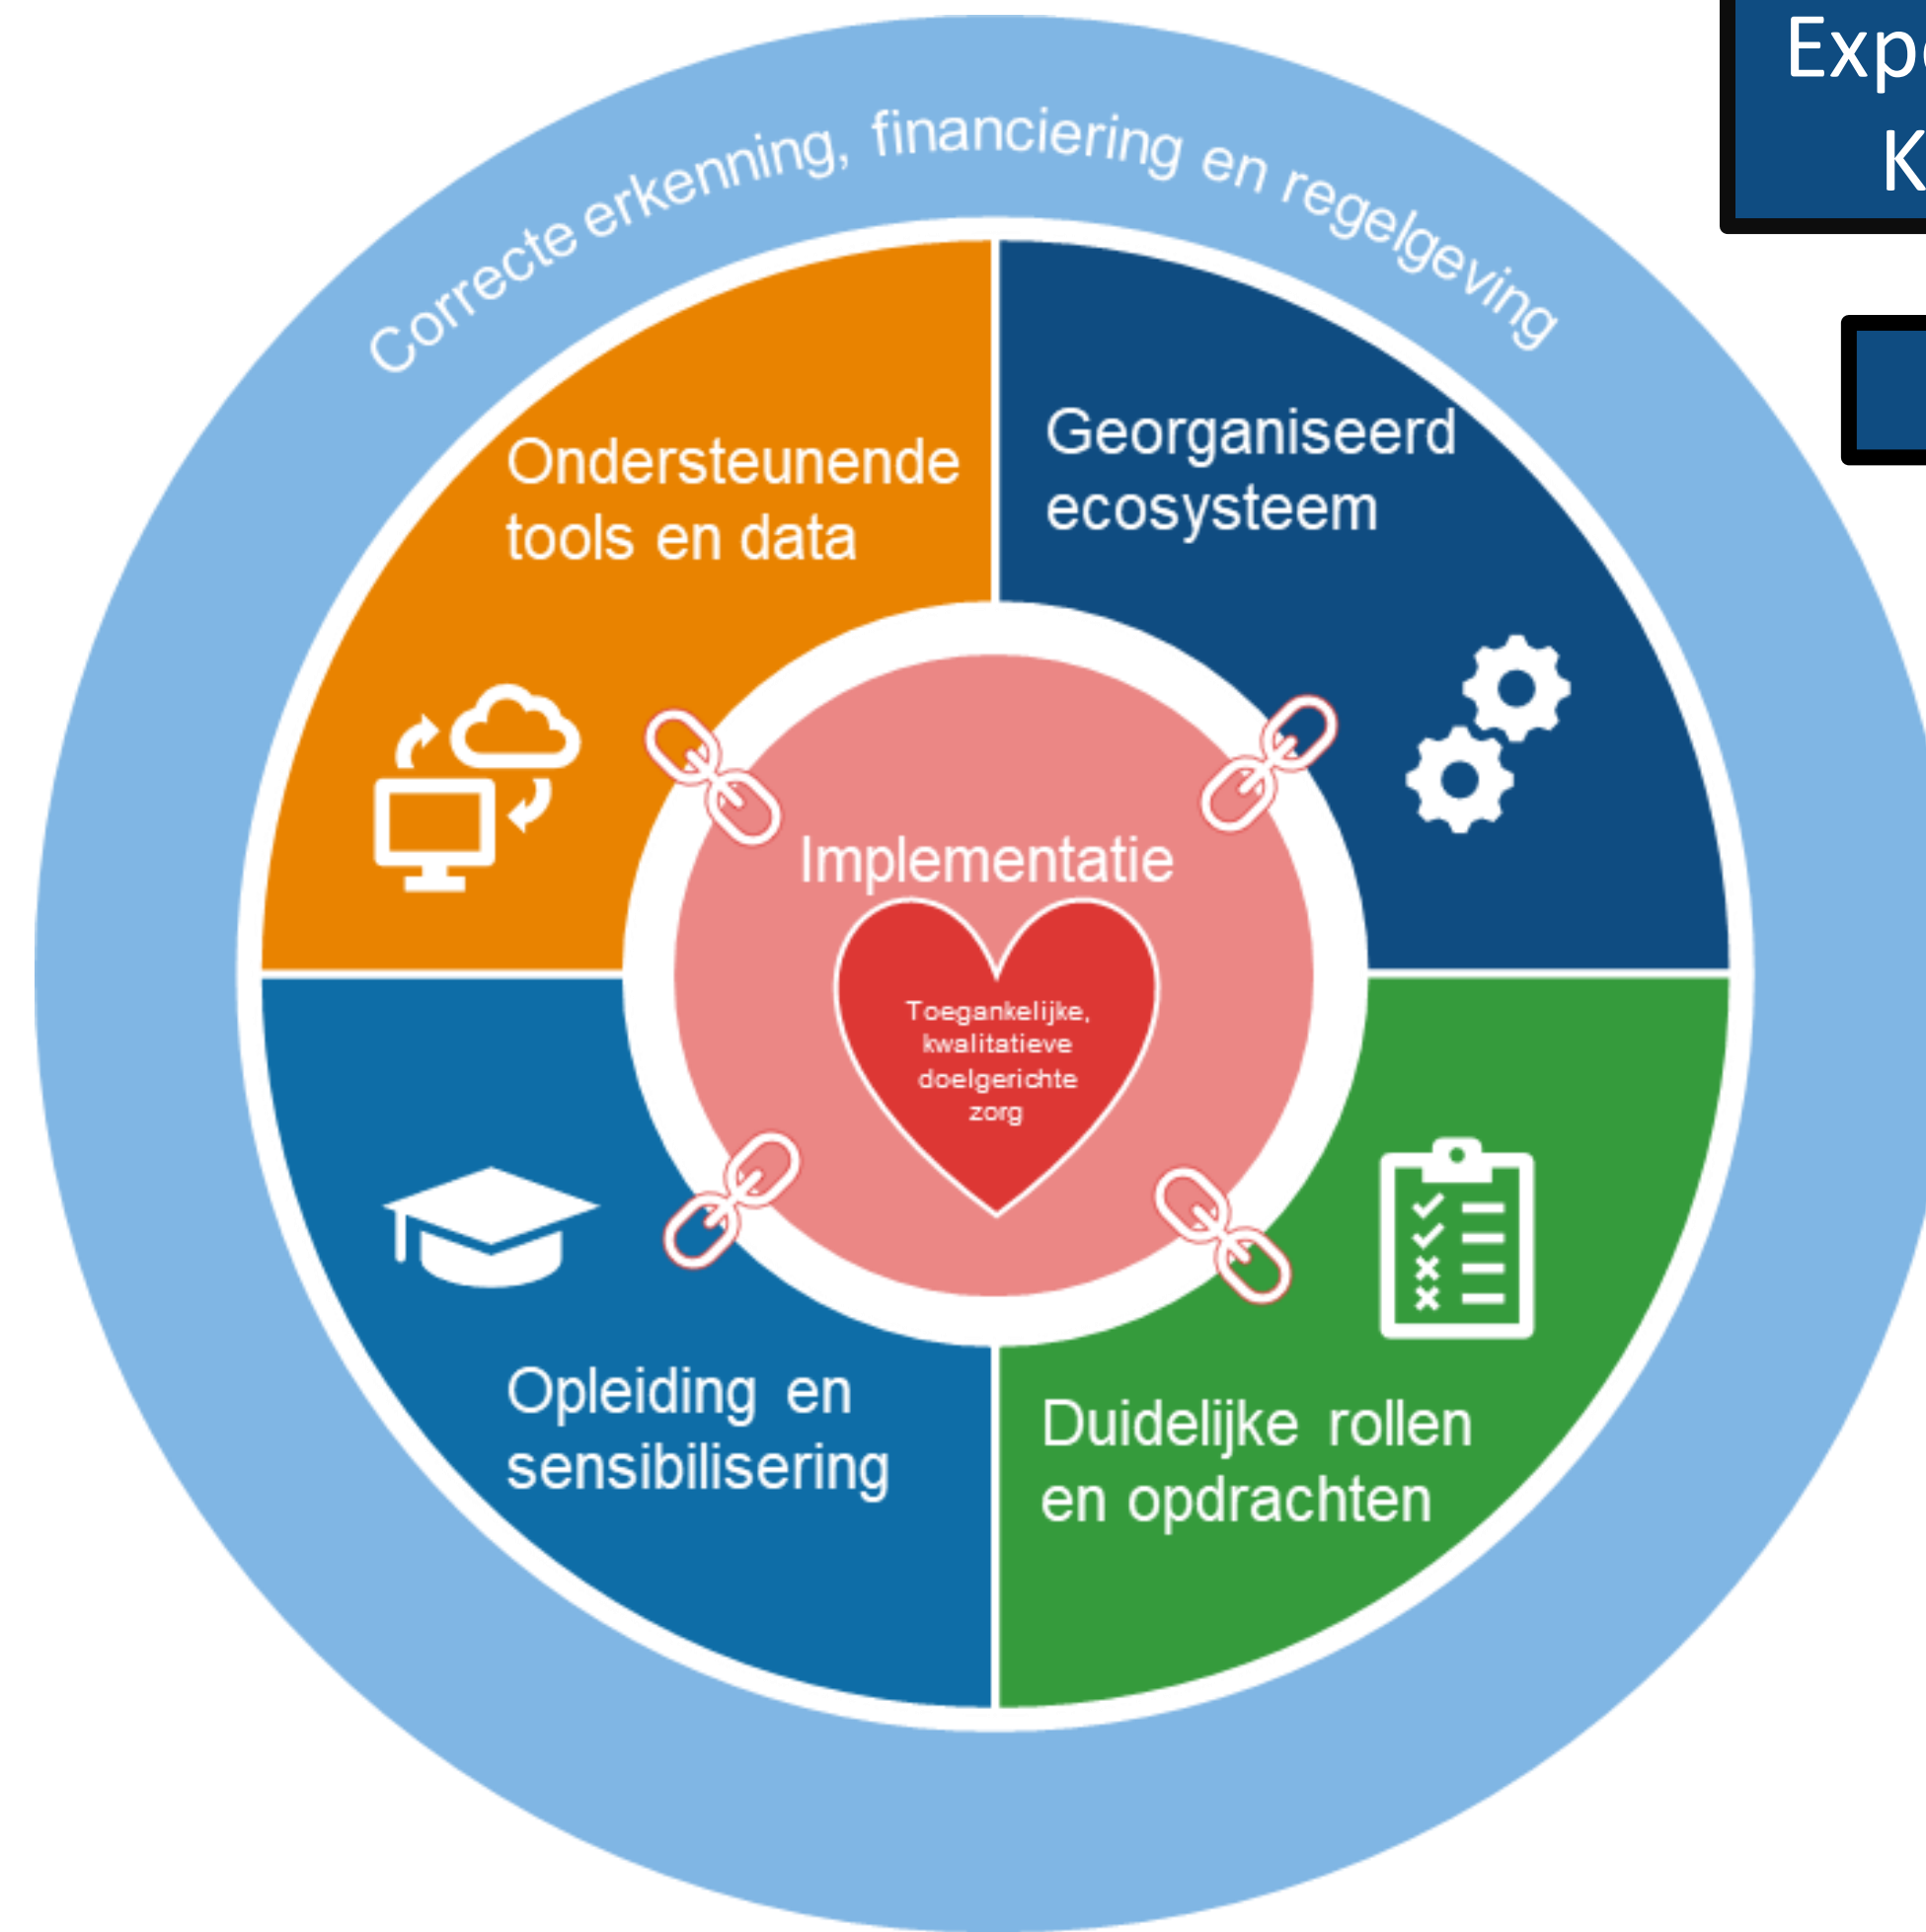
Exp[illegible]
K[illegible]

Correcte erkenning, financiering en regelgeving

Ondersteunende tools en data

Georganiseerd ecosysteem

Implementatie

Toegankelijke, kwalitatieve doelgerichte zorg

Opleiding en sensibilisering

Duidelijke rollen en opdrachten